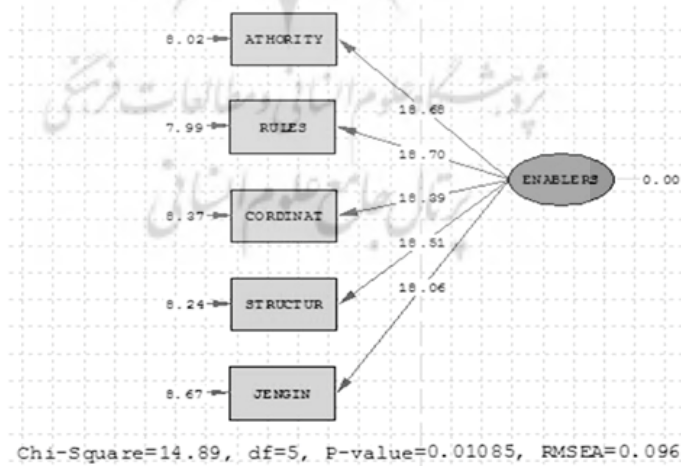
8.02 ATHORITY
7.99 RULES
8.37 CORDINAT
8.24 STRUCTUR
8.67 JENGIN

18.68
18.70
18.39
18.51
18.06

ENABLERS 0.00

پژوهشگاه علوم انسانی و مطالعات فرهنگی
پرتال جامع علوم انسانی

Chi-Square=14.89, df=5, P-value=0.01085, RMSEA=0.096